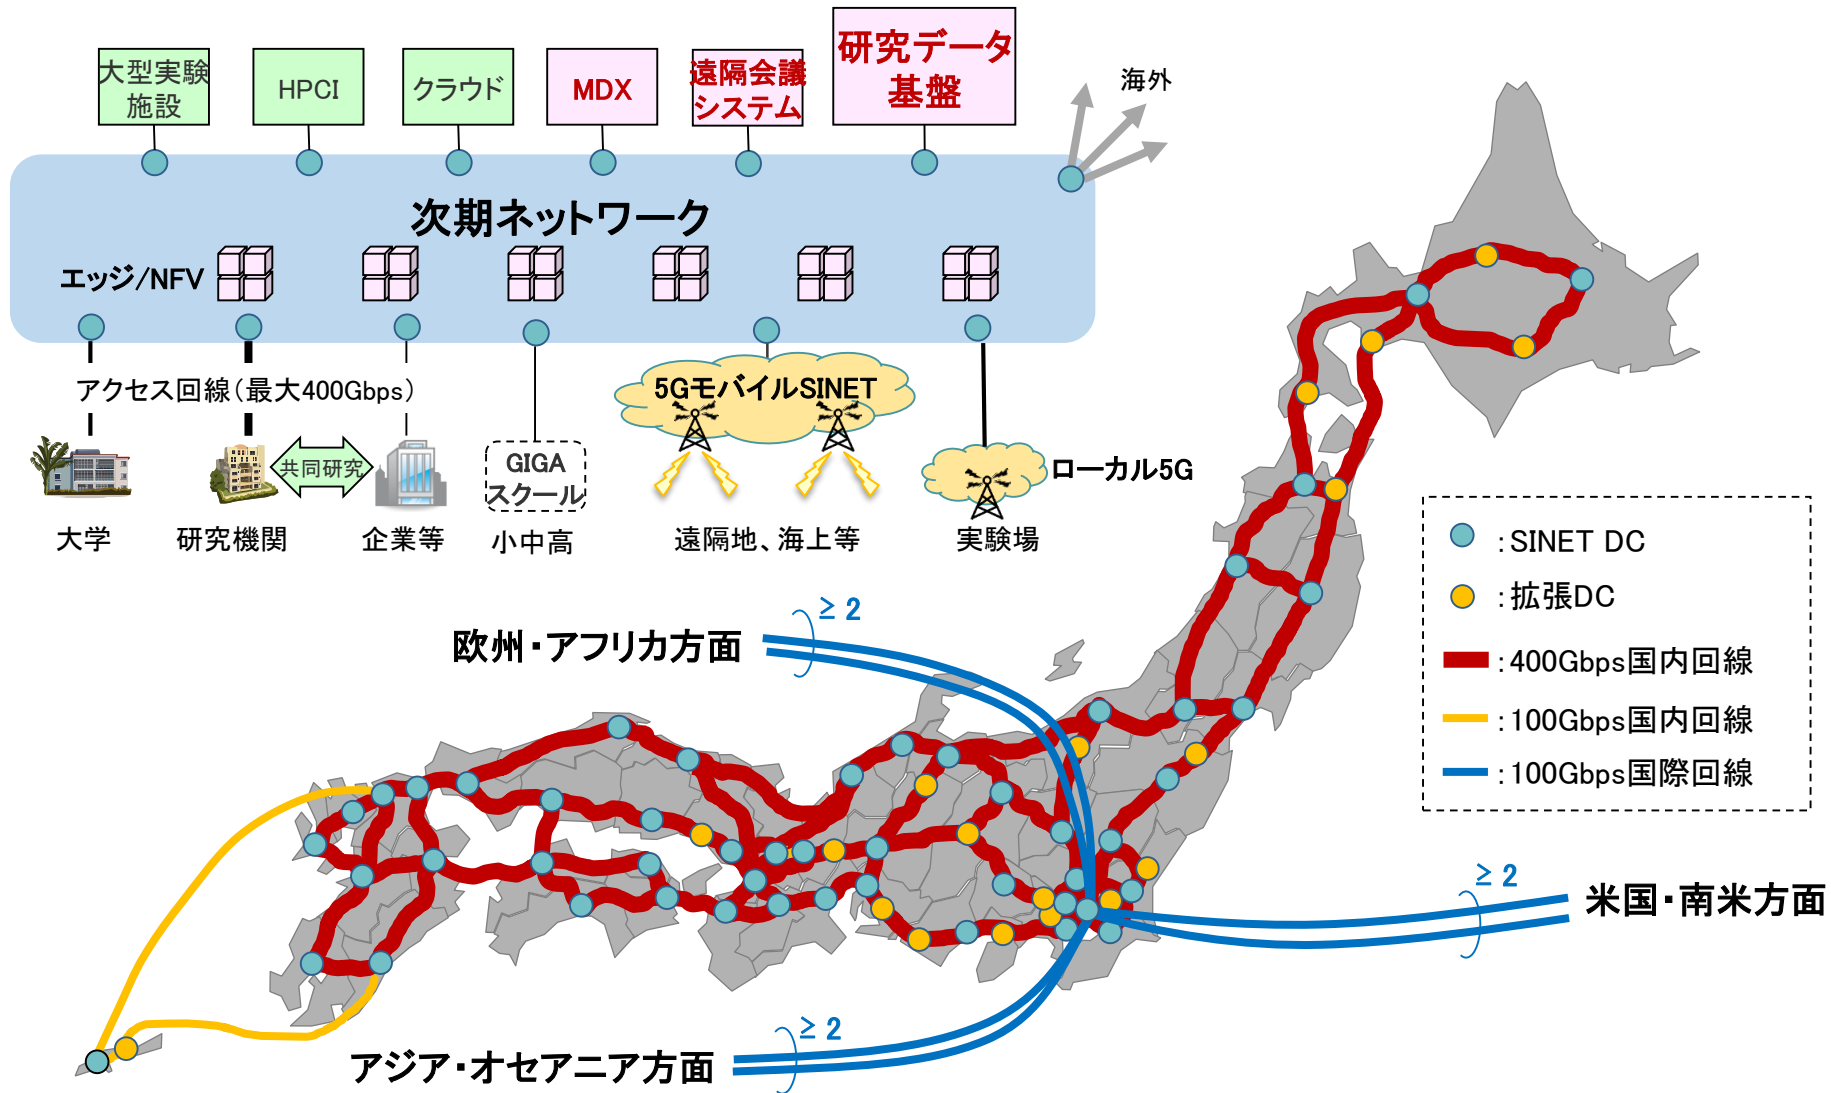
大型実験施設

HPCI

クラウド

MDX

遠隔会議システム

研究データ基盤

海外

次期ネットワーク

エッジ/NFV

アクセス回線（最大400Gbps）

共同研究

大学

研究機関

企業等

GIGAスクール

小中高

5GモバイルSINET

遠隔地、海上等

ローカル5G

実験場

: SINET DC

: 拡張DC

: 400Gbps国内回線

: 100Gbps国内回線

: 100Gbps国際回線

$\geq 2$

欧州・アフリカ方面

$\geq 2$

米国・南米方面

$\geq 2$

アジア・オセアニア方面